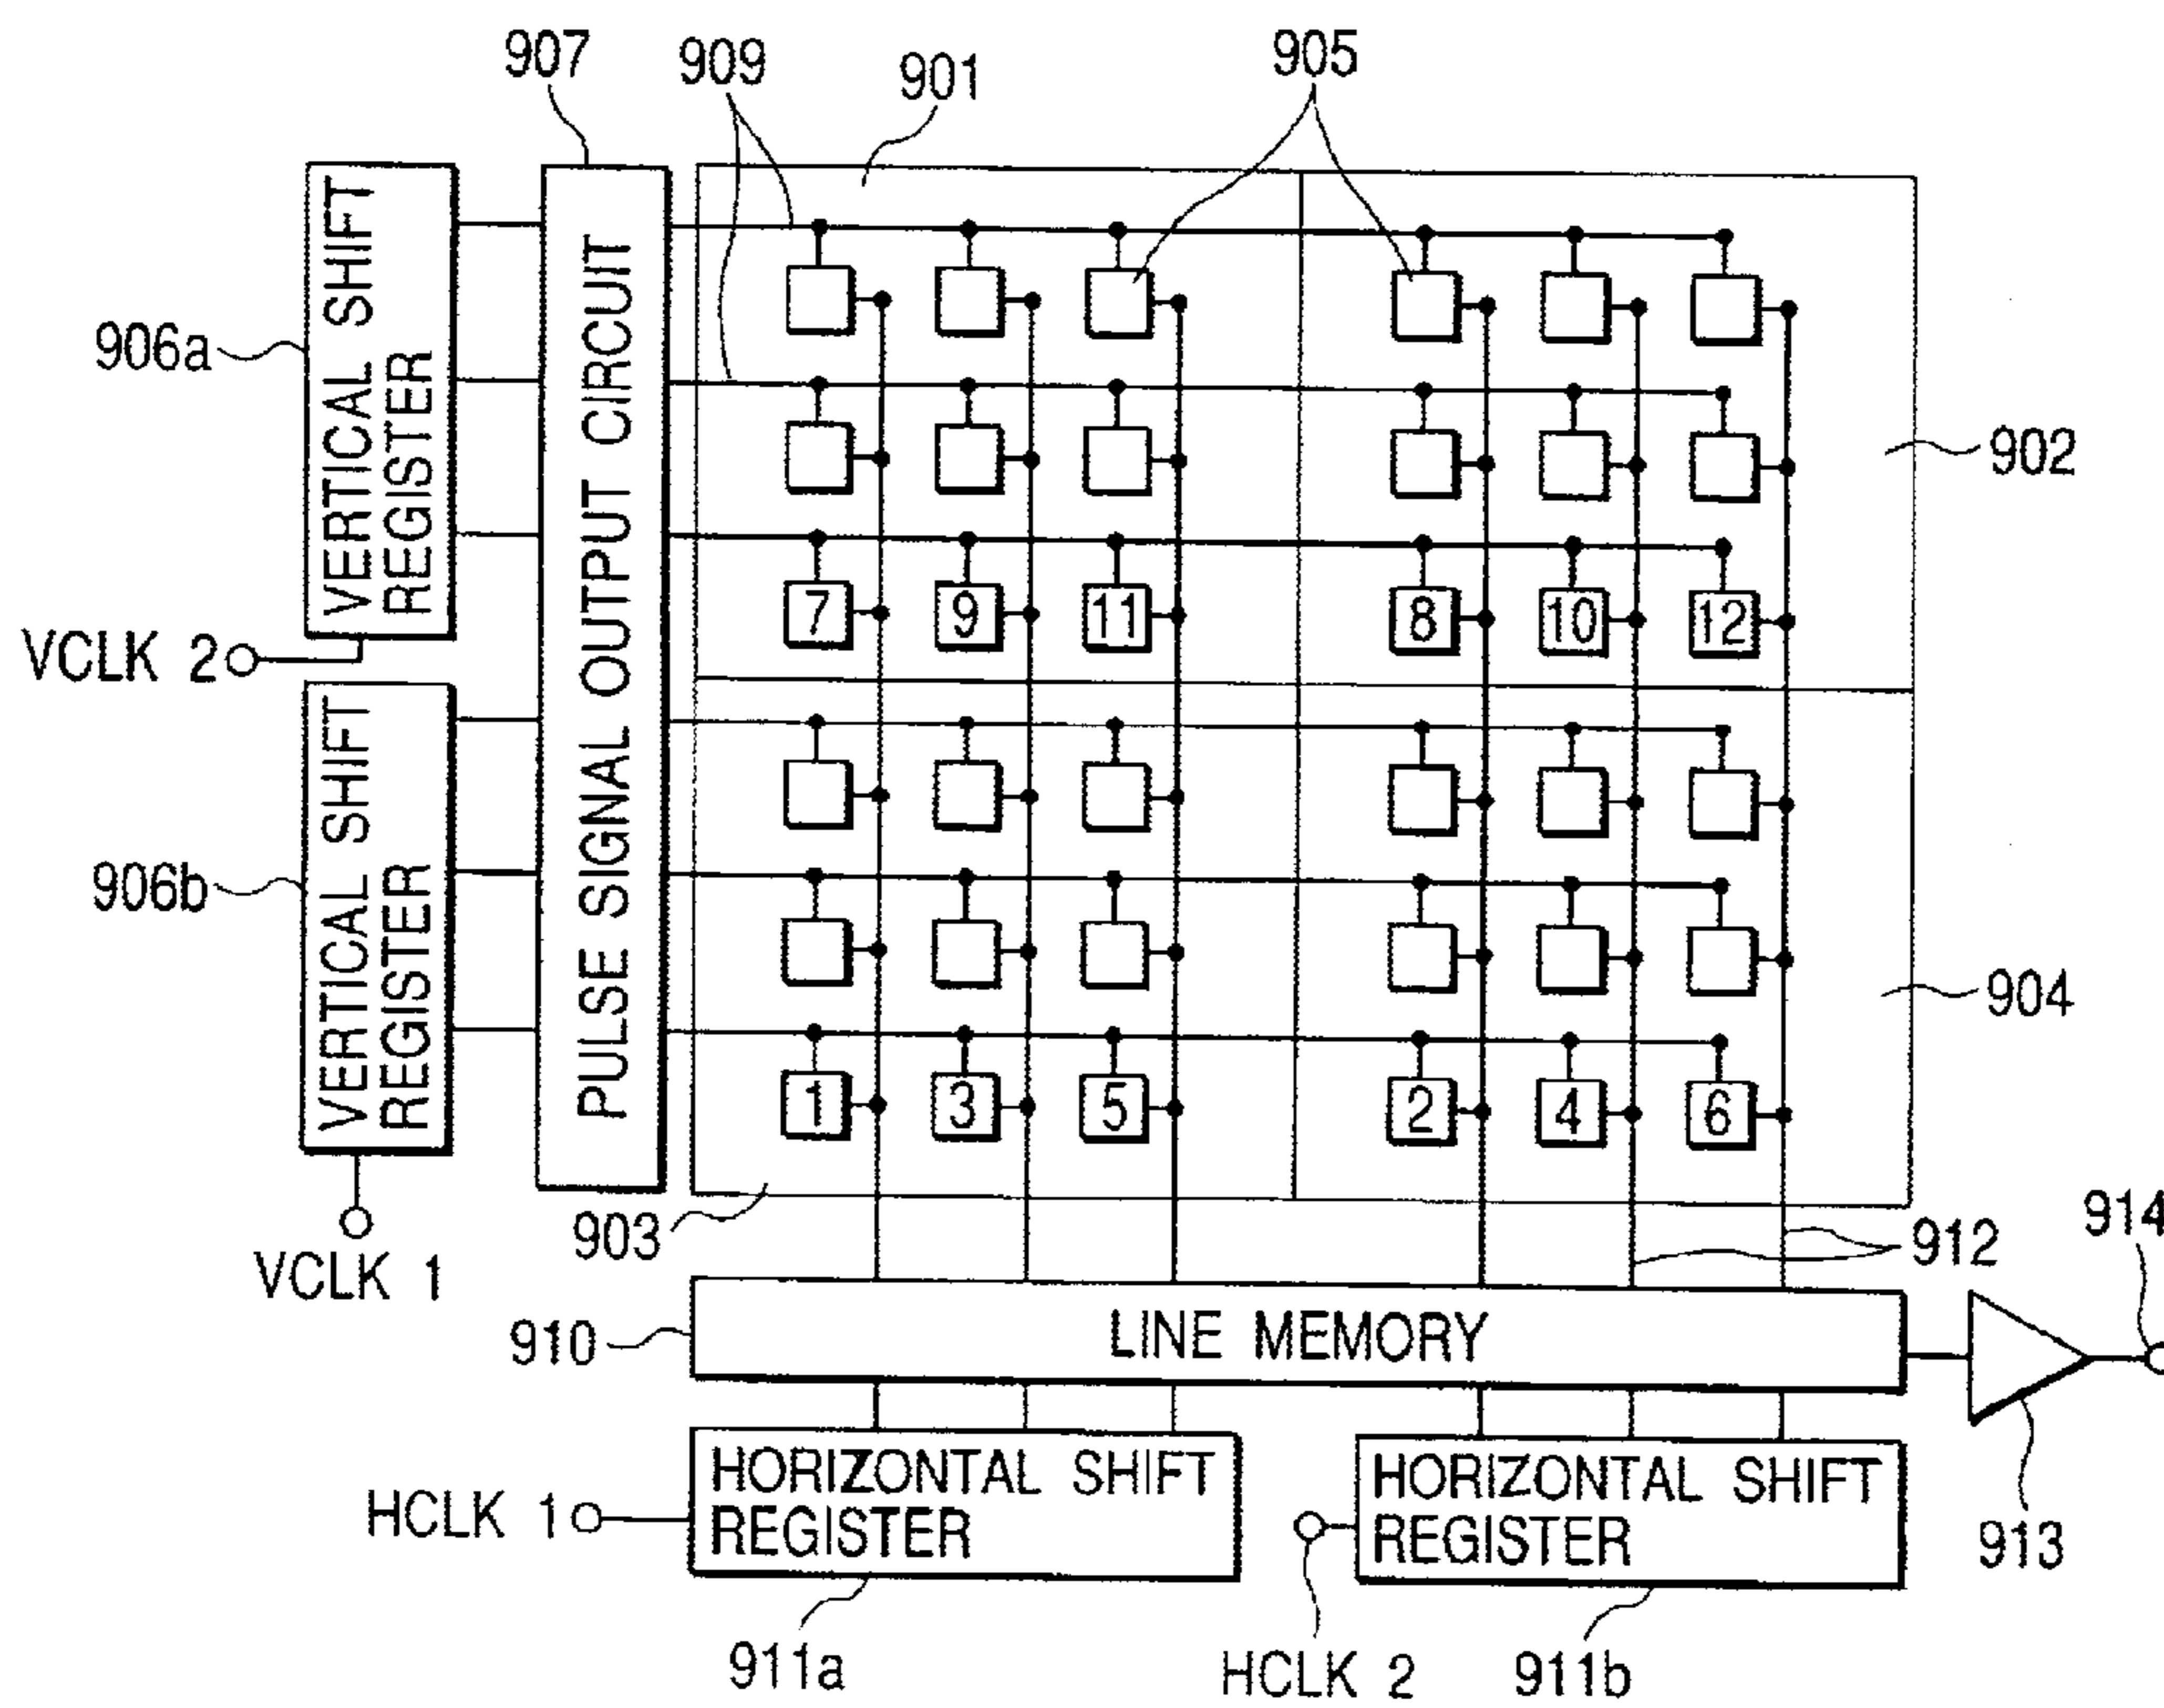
907 909 901 905

906a VERTICAL SHIFT REGISTER

PULSE SIGNAL OUTPUT CIRCUIT

902

7 9 11 8 10 12

VCLK 2

906b VERTICAL SHIFT REGISTER

904

1 3 5 2 4 6

VCLK 1

903

912

914

910 LINE MEMORY

HCLK 1 HORIZONTAL SHIFT REGISTER

HORIZONTAL SHIFT REGISTER

913

911a HCLK 2 911b